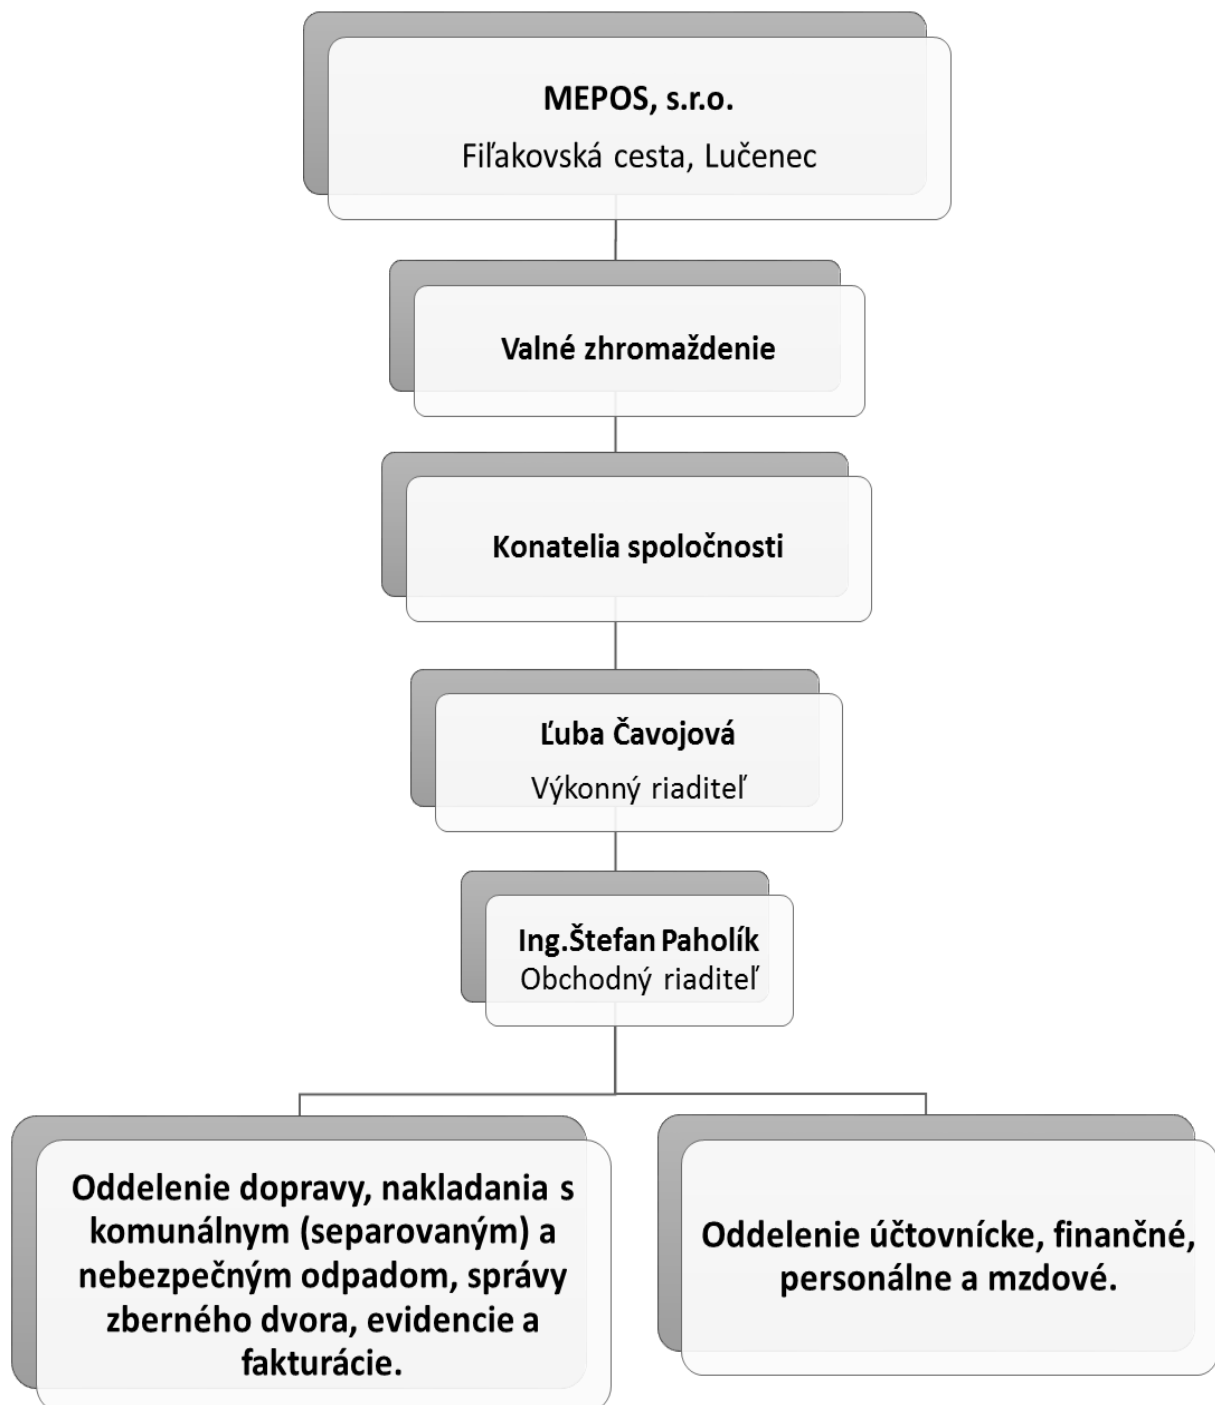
MEPOS, s.r.o.
Fiľakovská cesta, Lučenec

Valné zhromaždenie

Konatelia spoločnosti

Ľuba Čavojová
Výkonný riaditeľ

Ing.Štefan Paholík
Obchodný riaditeľ

Oddelenie dopravy, nakladania s komunálnym (separovaným) a nebezpečným odpadom, správy zberného dvora, evidencie a fakturácie.

Oddelenie účtovnícke, finančné, personálne a mzdové.